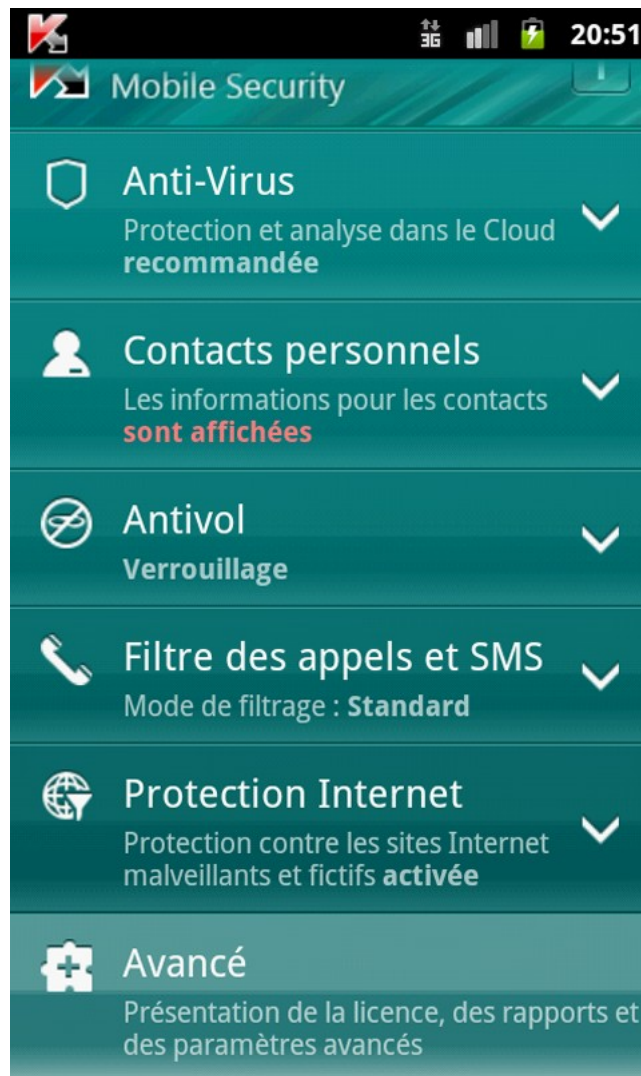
3G 20:51

Mobile Security

Anti-Virus
Protection et analyse dans le Cloud **recommandée**

Contacts personnels
Les informations pour les contacts **sont affichées**

Antivol
**Verrouillage**

Filtre des appels et SMS
Mode de filtrage : **Standard**

Protection Internet
Protection contre les sites Internet malveillants et fictifs **activée**

Avancé
Présentation de la licence, des rapports et des paramètres avancés